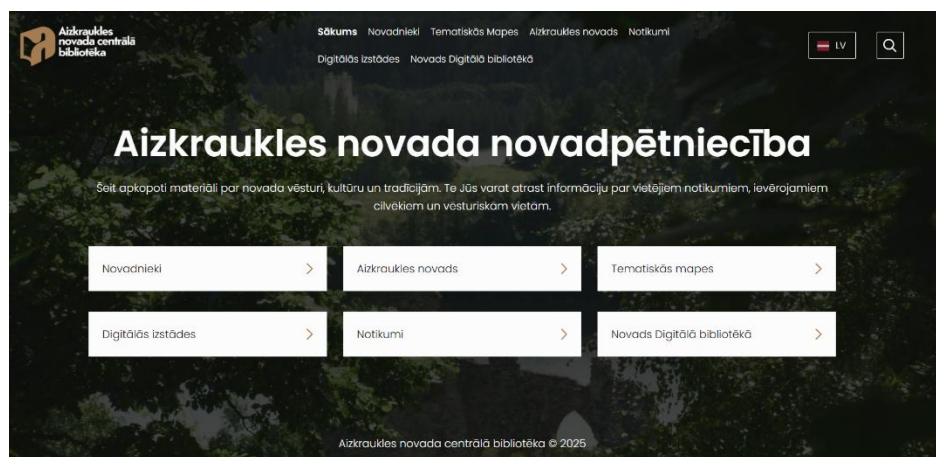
Aizkraukles novada centrālā bibliotēka

Sākums Novadnieki Tematiskās Mapes Aizkraukles novads Notikumi Digitālās izstādes Novads Digitālā bibliotēkā

LV

Aizkraukles novada novadpētniecība

Šeit apkopoti materiāli par novada vēsturi, kultūru un tradīcijām. Te Jūs varat atrast informāciju par vietējiem notikumiem, ievērojamiem cilvēkiem un vēsturiskām vietām.

Novadnieki

Aizkraukles novads

Tematiskās mapes

Digitālās izstādes

Notikumi

Novads Digitālā bibliotēkā

Aizkraukles novada centrālā bibliotēka © 2025